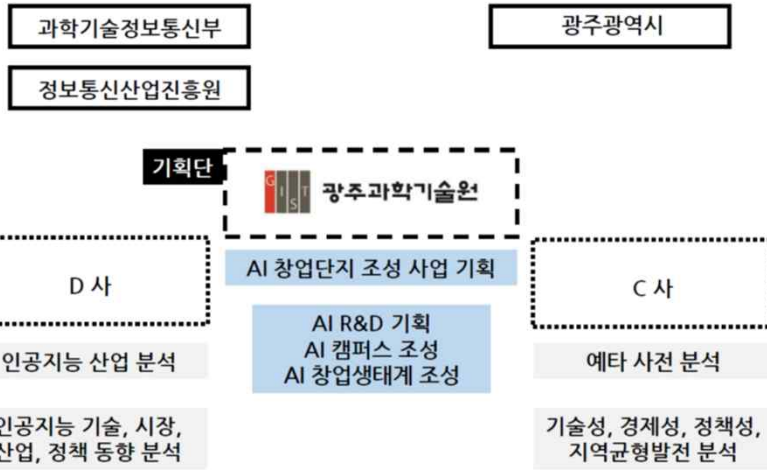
과학기술정보통신부

광주광역시

정보통신산업진흥원

기획단

GIST 광주과학기술원

AI 창업단지 조성 사업 기획

D 사

C 사

AI R&D 기획
AI 캠퍼스 조성
AI 창업생태계 조성

인공지능 산업 분석

예타 사전 분석

인공지능 기술, 시장, 산업, 정책 동향 분석

기술성, 경제성, 정책성, 지역균형발전 분석